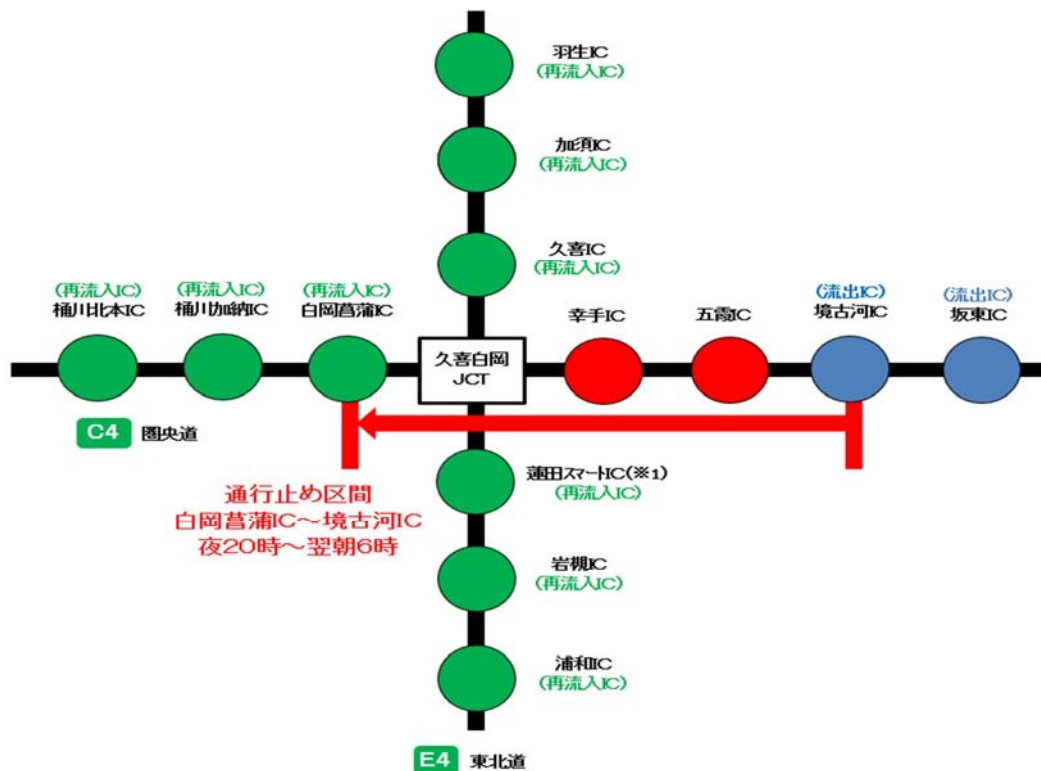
羽生IC
(再流入IC)

加須IC
(再流入IC)

久喜IC
(再流入IC)

(再流入IC)
桶川北本IC

(再流入IC)
桶川加納IC

(再流入IC)
白岡菖蒲IC

久喜白岡
JCT

幸手IC

五霞IC

(流出IC)
境古河IC

(流出IC)
坂東IC

C4 圏央道

蓮田スマートIC(※1)
(再流入IC)

通行止め区間
白岡菖蒲IC～境古河IC
夜20時～翌朝6時

岩槻IC
(再流入IC)

浦和IC
(再流入IC)

E4 東北道